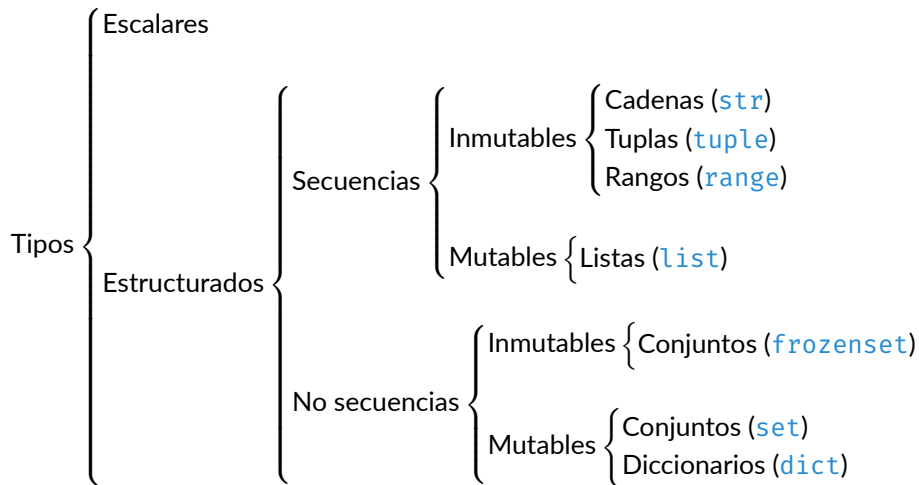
Tipos
Escalares
Estructurados
Secuencias
Inmutables
Cadenas (str)
Tuplas (tuple)
Rangos (range)
Mutables
Listas (list)
No secuencias
Inmutables
Conjuntos (frozenset)
Mutables
Conjuntos (set)
Diccionarios (dict)